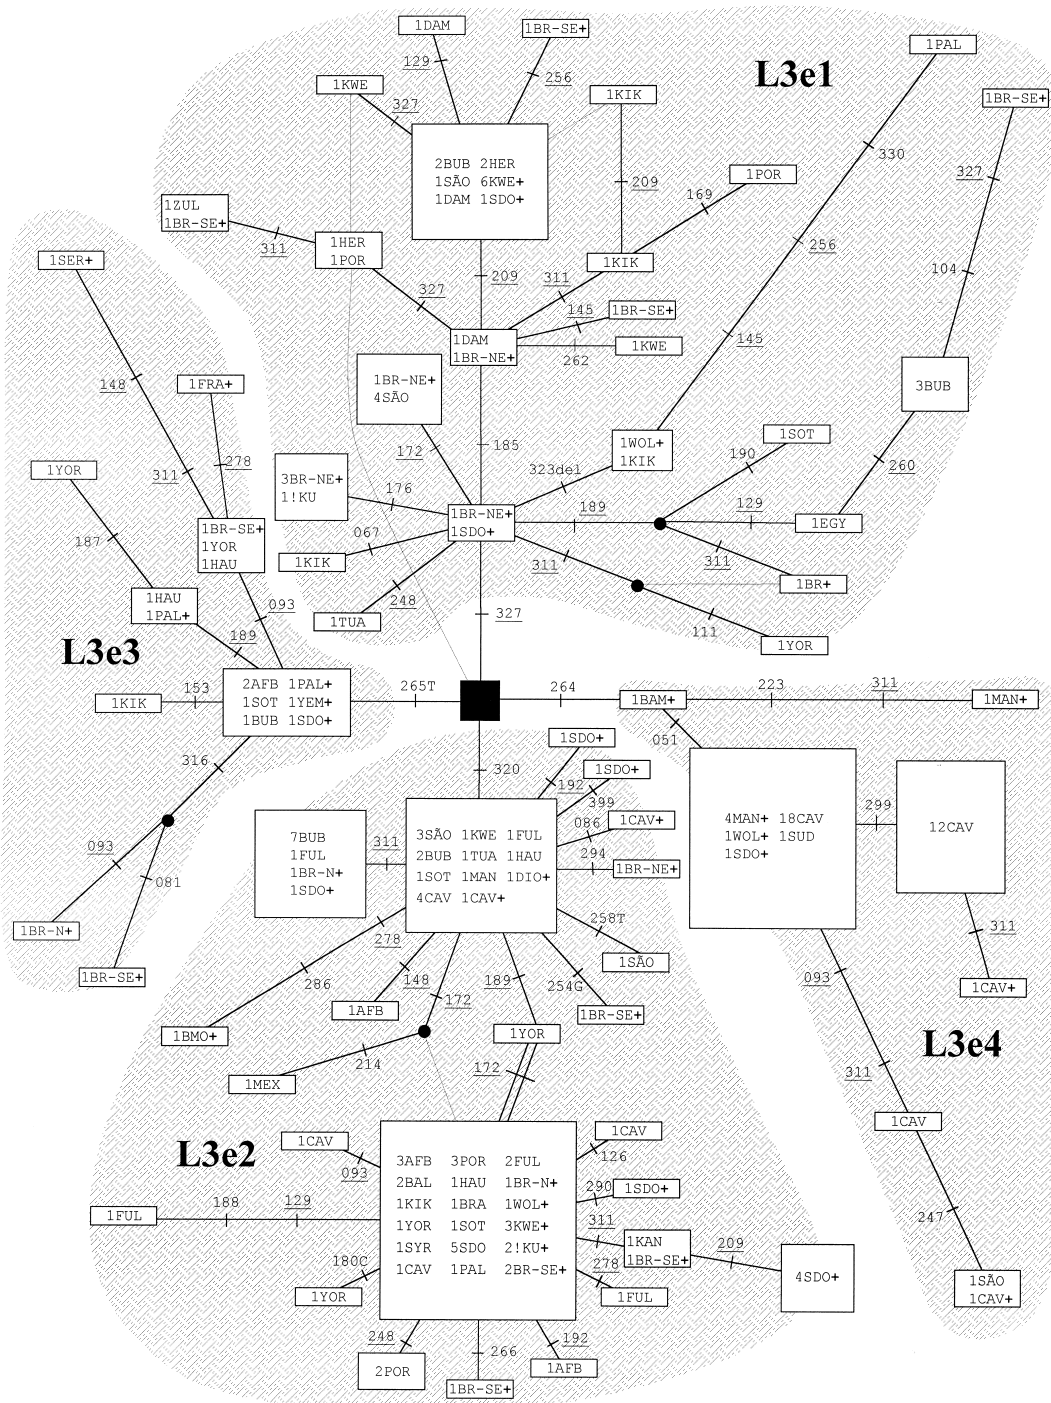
1DAM
1BR-SE+
129
256
L3e1
1PAL
1KWE
327
1KIK
1BR-SE+
2BUB 2HER
1SÃO 6KWE+
1DAM 1SDO+
330
209
169
1POR
327
1ZUL
1BR-SE+
311
1HER
1POR
209
311
1KIK
256
104
1SER+
327
145
1BR-SE+
1DAM
1BR-NE+
262
1KWE
145
3BUB
148
1FRA+
1BR-NE+
4SÃO
311
278
185
1WOL+
1KIK
190
1SOT
260
1YOR
172
3BR-NE+
1!KU
176
323del
129
187
1BR-SE+
1YOR
1HAU
1BR-NE+
1SDO+
189
1EGY
067
1KIK
311
311
1BR+
1HAU
1PAL+
093
248
1TUA
327
111
1YOR
L3e3
189
2AFB 1PAL+
1SOT 1YEM+
1BUB 1SDO+
265T
264
1BAM+
223
311
1MAN+
1KIK
153
051
316
320
1SDO+
192
1SDO+
399
4MAN+ 18CAV
1WOL+ 1SUD
1SDO+
299
12CAV
7BUB
1FUL
1BR-N+
1SDO+
311
3SÃO 1KWE 1FUL
2BUB 1TUA 1HAU
1SOT 1MAN 1DIO+
4CAV 1CAV+
086
1CAV+
093
294
1BR-NE+
081
258T
311
1BR-N+
278
1SÃO
1BR-SE+
286
148
172
189
254G
1BR-SE+
1CAV+
093
1BMO+
1AFB
1YOR
L3e4
1MEX
214
172
311
1CAV
L3e2
1CAV
3AFB 3POR 2FUL
2BAL 1HAU 1BR-N+
1KIK 1BRA 1WOL+
1YOR 1SOT 3KWE+
1SYR 5SDO 2!KU+
1CAV 1PAL 2BR-SE+
1CAV
093
126
1FUL
188
129
290
1SDO+
311
247
1KAN
1BR-SE+
209
180C
4SDO+
278
1YOR
1FUL
1SÃO
1CAV+
248
266
192
2POR
1BR-SE+
1AFB